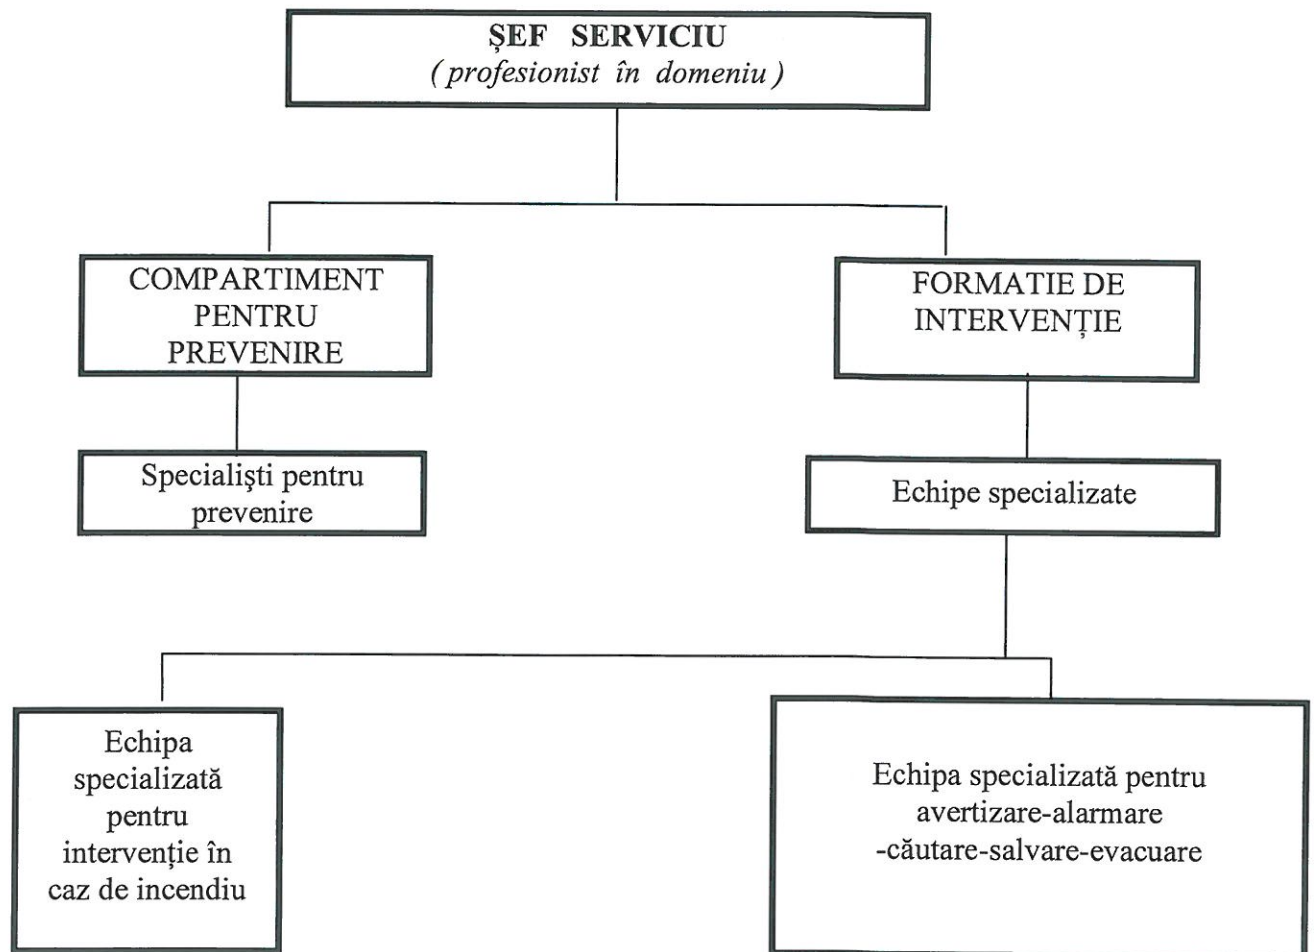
ŞEF SERVICIU
( profesionist în domeniu )

COMPARTIMENT PENTRU PREVENIRE

FORMATIE DE INTERVENŢIE

Specialişti pentru prevenire

Echipe specializate

Echipa specializată pentru intervenţie în caz de incendiu

Echipa specializată pentru avertizare-alarmare -căutare-salvare-evacuare